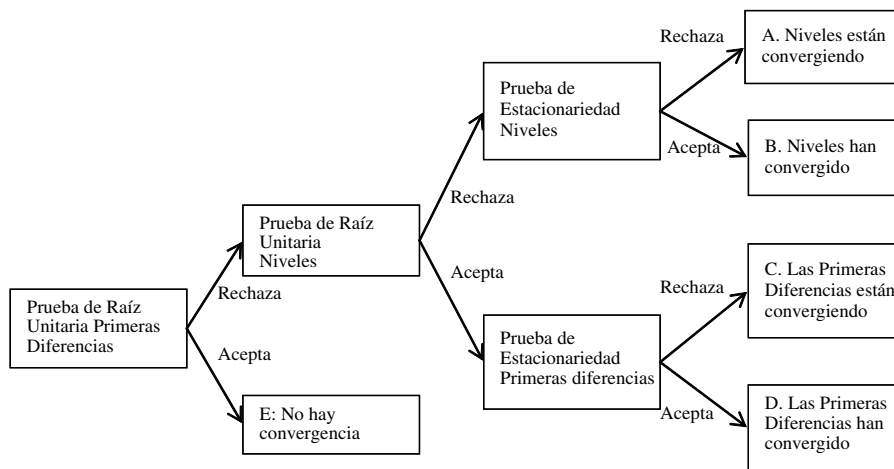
Prueba de Raíz Unitaria Primeras Diferencias

Rechaza

Acepta

Prueba de Raíz Unitaria Niveles

E: No hay convergencia

Rechaza

Acepta

Prueba de Estacionariedad Niveles

Prueba de Estacionariedad Primeras diferencias

Rechaza

Acepta

A. Niveles están convergiendo

B. Niveles han convergido

Rechaza

Acepta

C. Las Primeras Diferencias están convergiendo

D. Las Primeras Diferencias han convergido